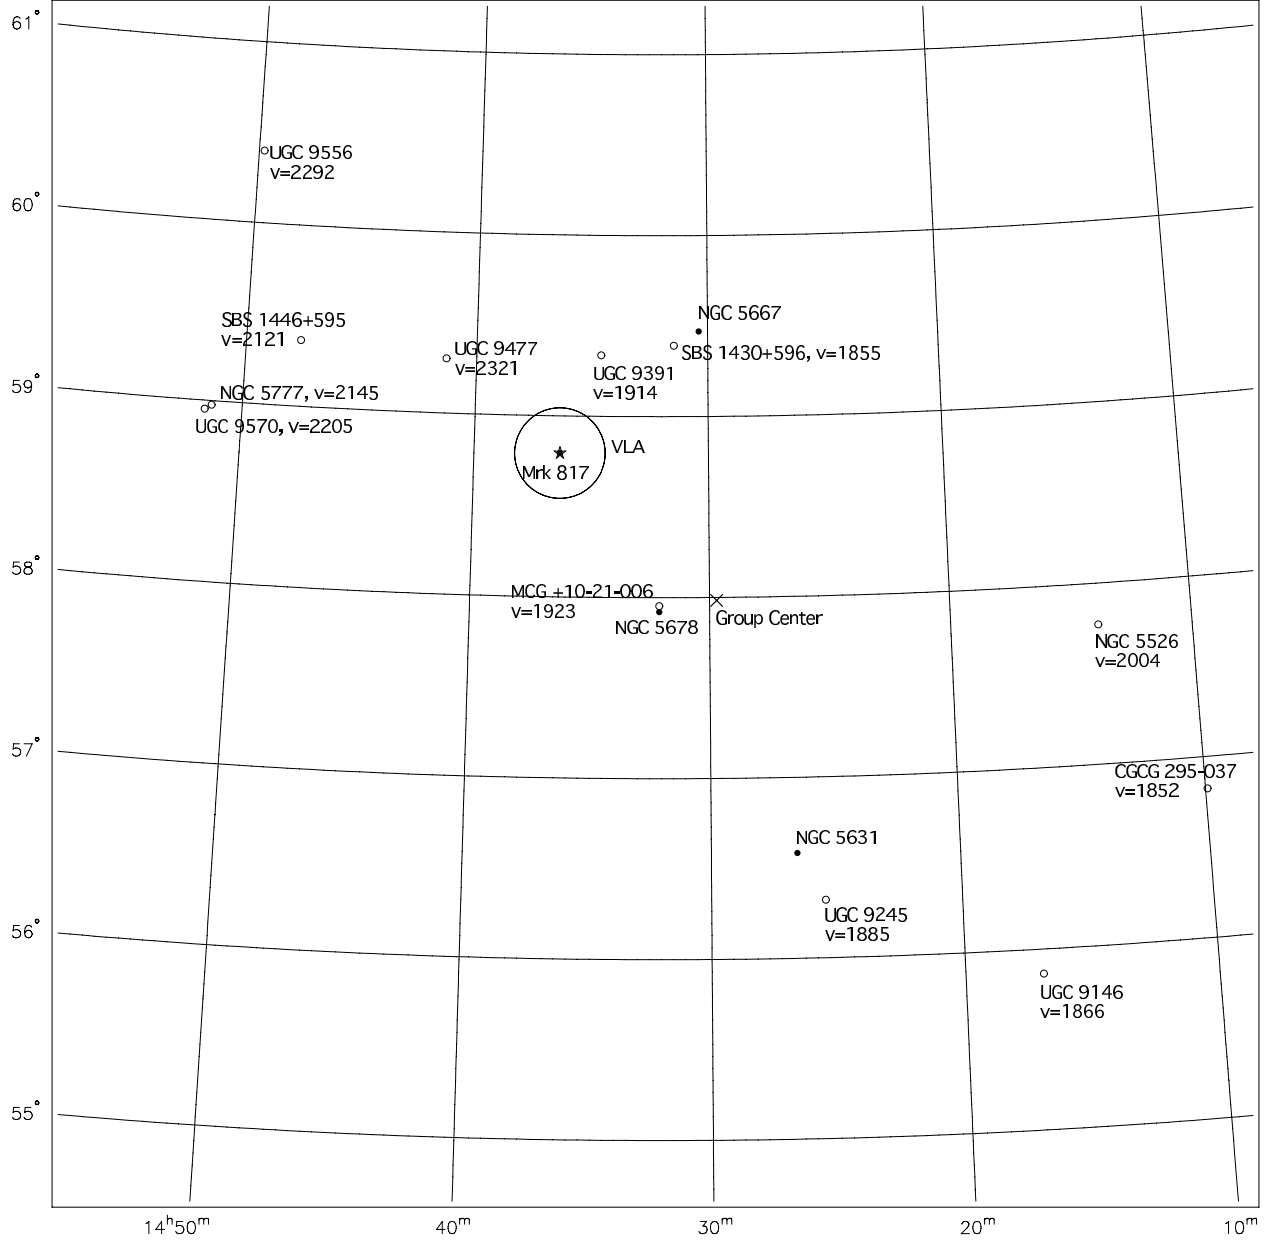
61°
60°
59°
58°
57°
56°
55°

UGC 9556
v=2292

SBS 1446+595
v=2121

UGC 9477
v=2321

NGC 5667

SBS 1430+596, v=1855

UGC 9391
v=1914

NGC 5777, v=2145
UGC 9570, v=2205

VLA
Mrk 817

MCG +10-21-006
v=1923
NGC 5678

Group Center

NGC 5526
v=2004

CGCG 295-037
v=1852

NGC 5631

UGC 9245
v=1885

UGC 9146
v=1866

$14^h50^m$
$40^m$
$30^m$
$20^m$
$10^m$